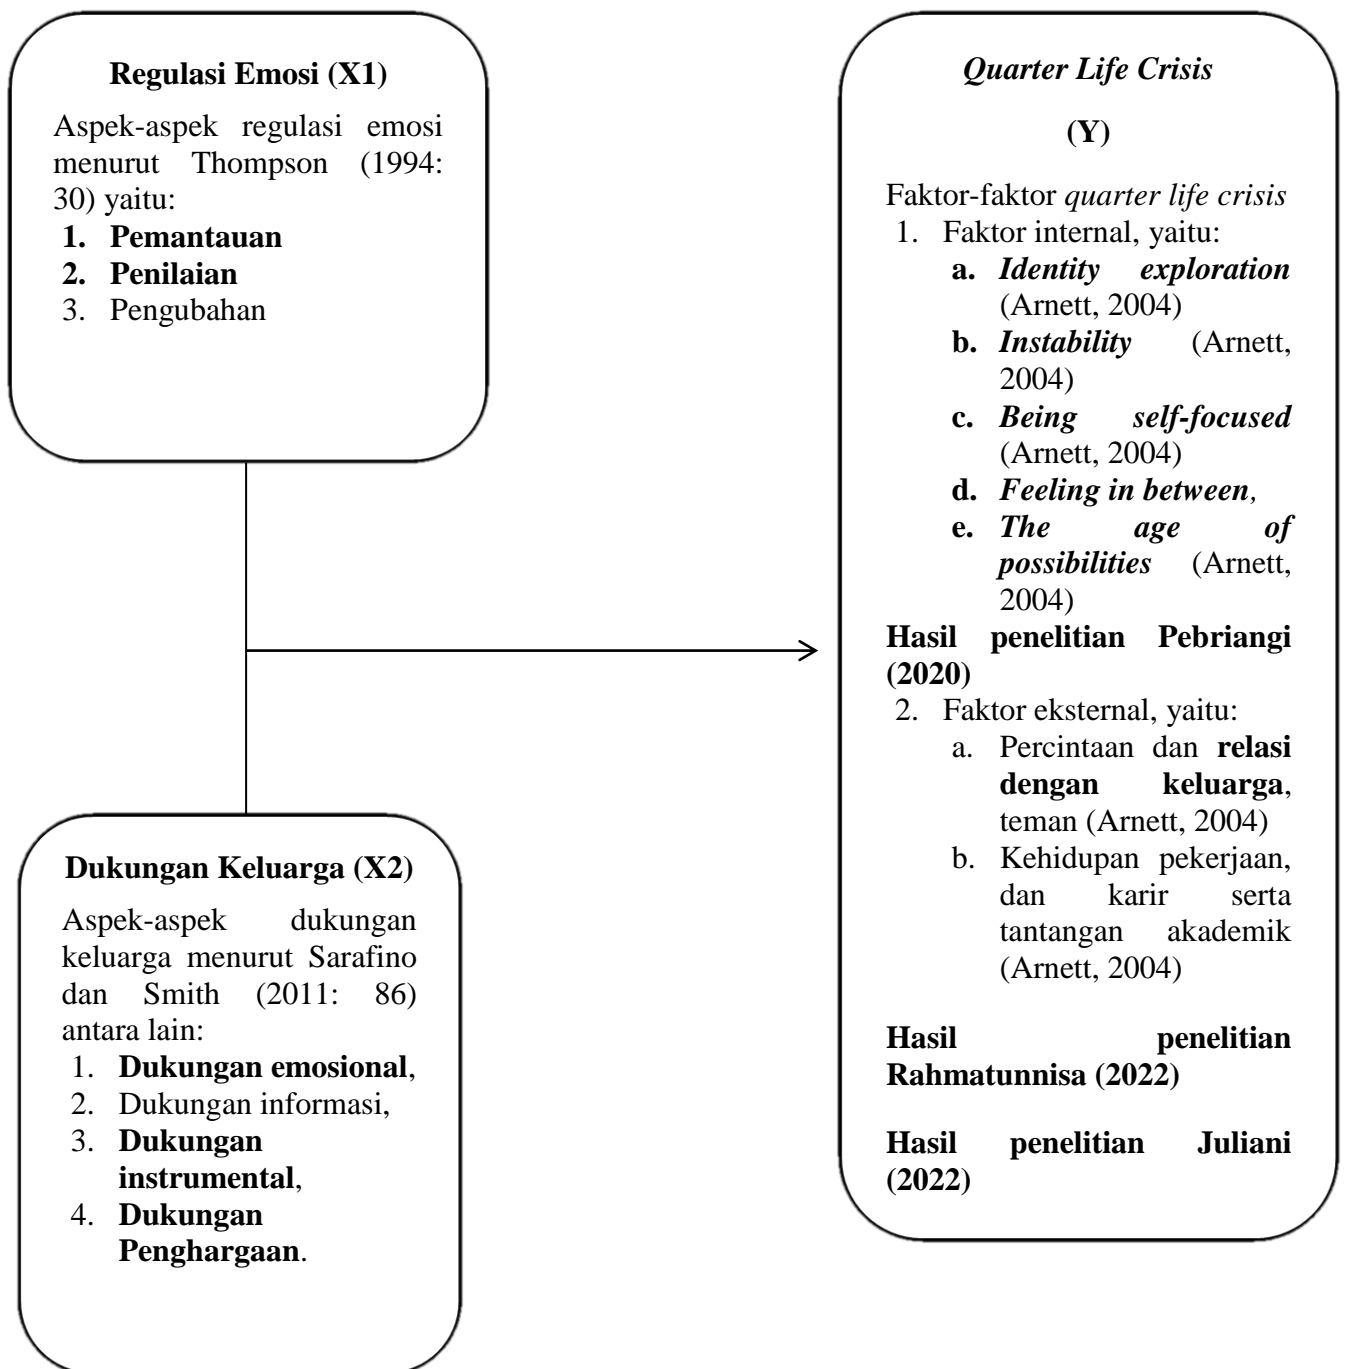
**Regulasi Emosi (X1)**

Aspek-aspek regulasi emosi menurut Thompson (1994: 30) yaitu:

1. **Pemantauan**
2. **Penilaian**
3. Pengubahan

**Dukungan Keluarga (X2)**

Aspek-aspek dukungan keluarga menurut Sarafino dan Smith (2011: 86) antara lain:

1. **Dukungan emosional**,
2. Dukungan informasi,
3. **Dukungan instrumental**,
4. **Dukungan Penghargaan**.

***Quarter Life Crisis***

**(Y)**

Faktor-faktor *quarter life crisis*

1. Faktor internal, yaitu:
   a. ***Identity exploration*** (Arnett, 2004)
   b. ***Instability*** (Arnett, 2004)
   c. ***Being self-focused*** (Arnett, 2004)
   d. ***Feeling in between***,
   e. ***The age of possibilities*** (Arnett, 2004)

**Hasil penelitian Pebriangi (2020)**

2. Faktor eksternal, yaitu:
   a. Percintaan dan **relasi dengan keluarga**, teman (Arnett, 2004)
   b. Kehidupan pekerjaan, dan karir serta tantangan akademik (Arnett, 2004)

**Hasil penelitian Rahmatunnisa (2022)**

**Hasil penelitian Juliani (2022)**